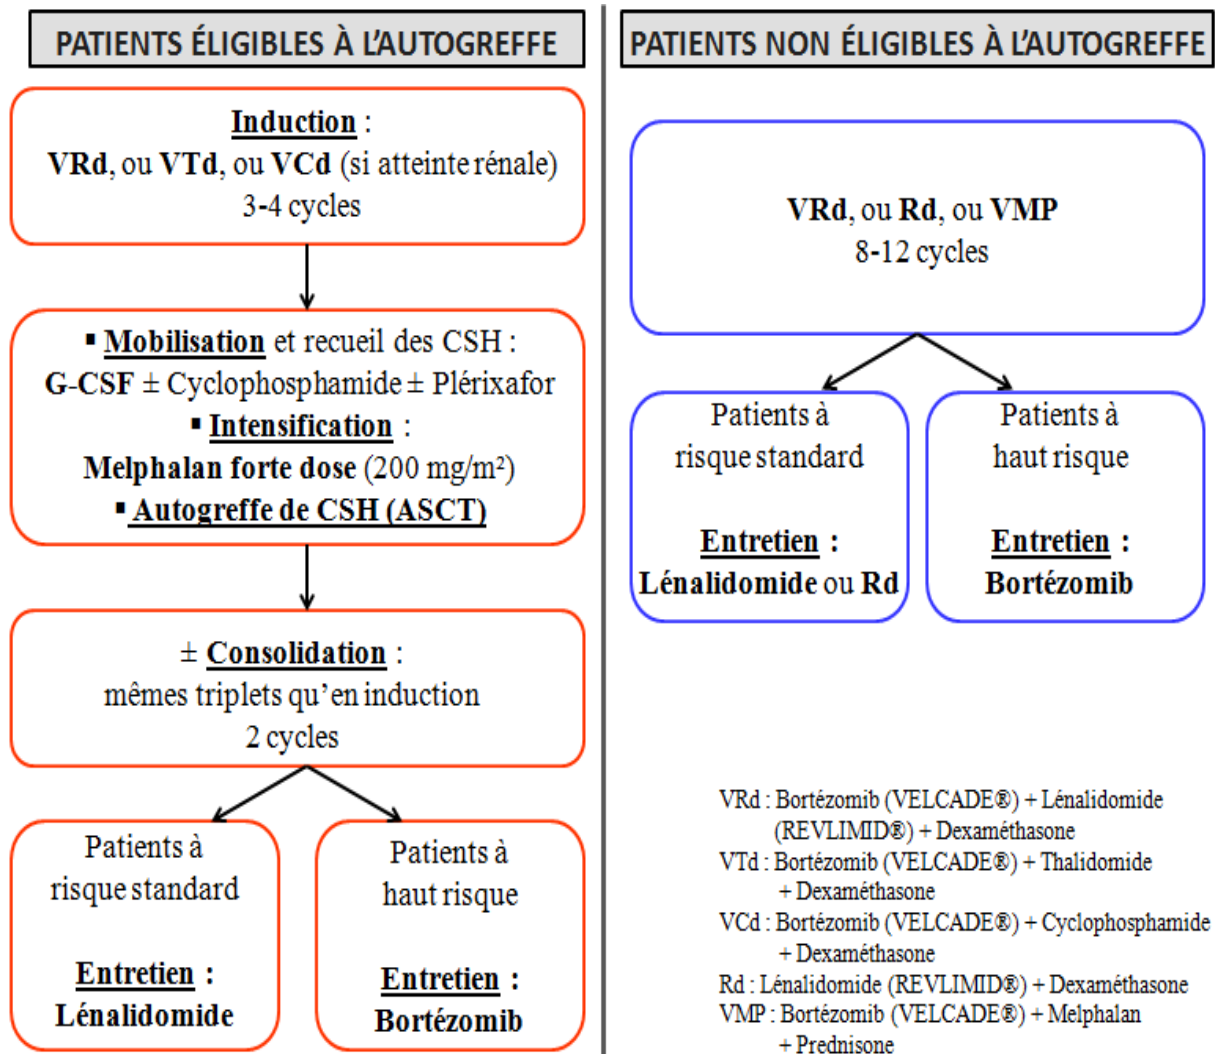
PATIENTS ÉLIGIBLES À L'AUTOGREFFE

Induction :
VRd, ou VTd, ou VCd (si atteinte rénale)
3-4 cycles

▪ Mobilisation et recueil des CSH :
G-CSF ± Cyclophosphamide ± Plérixafor
▪ Intensification :
Melphalan forte dose (200 mg/m²)
▪ Autogreffe de CSH (ASCT)

± Consolidation :
mêmes triplets qu'en induction
2 cycles

Patients à risque standard

Entretien :
Lénalidomide

Patients à haut risque

Entretien :
Bortézomib

PATIENTS NON ÉLIGIBLES À L'AUTOGREFFE

VRd, ou Rd, ou VMP
8-12 cycles

Patients à risque standard

Entretien :
Lénalidomide ou Rd

Patients à haut risque

Entretien :
Bortézomib

VRd : Bortézomib (VELCADE®) + Lénalidomide (REVLIMID®) + Dexaméthasone
VTd : Bortézomib (VELCADE®) + Thalidomide + Dexaméthasone
VCd : Bortézomib (VELCADE®) + Cyclophosphamide + Dexaméthasone
Rd : Lénalidomide (REVLIMID®) + Dexaméthasone
VMP : Bortézomib (VELCADE®) + Melphalan + Prednisone